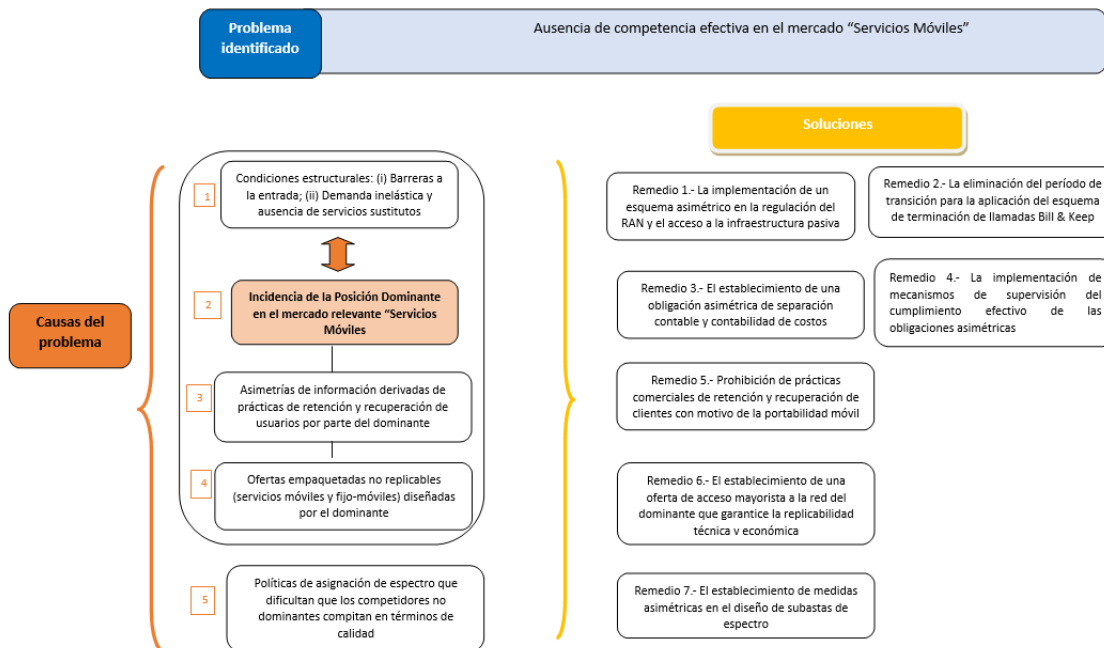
Problema identificado

Ausencia de competencia efectiva en el mercado "Servicios Móviles"

Soluciones

Causas del problema

1

Condiciones estructurales: (i) Barreras a la entrada; (ii) Demanda inelástica y ausencia de servicios sustitutos

2

Incidencia de la Posición Dominante en el mercado relevante "Servicios Móviles

3

Asimetrías de información derivadas de prácticas de retención y recuperación de usuarios por parte del dominante

4

Ofertas empaquetadas no replicables (servicios móviles y fijo-móviles) diseñadas por el dominante

5

Políticas de asignación de espectro que dificultan que los competidores no dominantes compitan en términos de calidad

Remedio 1.- La implementación de un esquema asimétrico en la regulación del RAN y el acceso a la infraestructura pasiva

Remedio 2.- La eliminación del período de transición para la aplicación del esquema de terminación de llamadas Bill & Keep

Remedio 3.- El establecimiento de una obligación asimétrica de separación contable y contabilidad de costos

Remedio 4.- La implementación de mecanismos de supervisión del cumplimiento efectivo de las obligaciones asimétricas

Remedio 5.- Prohibición de prácticas comerciales de retención y recuperación de clientes con motivo de la portabilidad móvil

Remedio 6.- El establecimiento de una oferta de acceso mayorista a la red del dominante que garantice la replicabilidad técnica v económica

Remedio 7.- El establecimiento de medidas asimétricas en el diseño de subastas de espectro